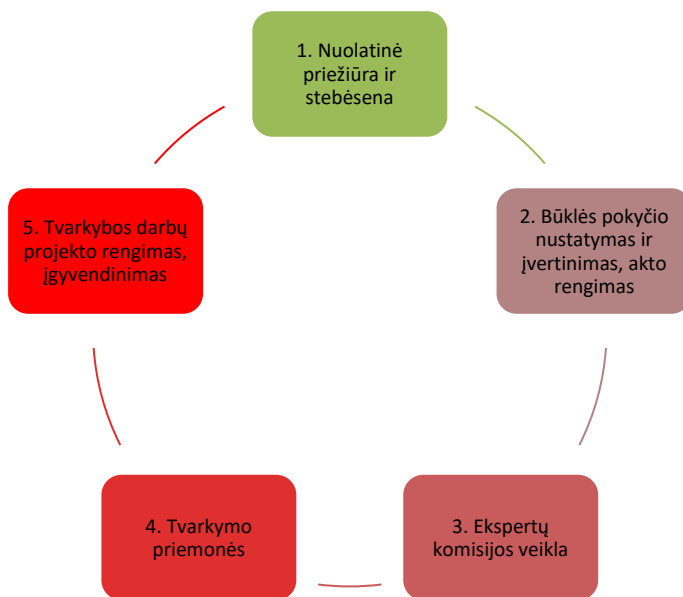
1. Nuolatinė priežiūra ir stebėsena

2. Būklės pokyčio nustatymas ir įvertinimas, akto rengimas

3. Ekspertų komisijos veikla

4. Tvarkymo priemonės

5. Tvarkybos darbų projekto rengimas, įgyvendinimas